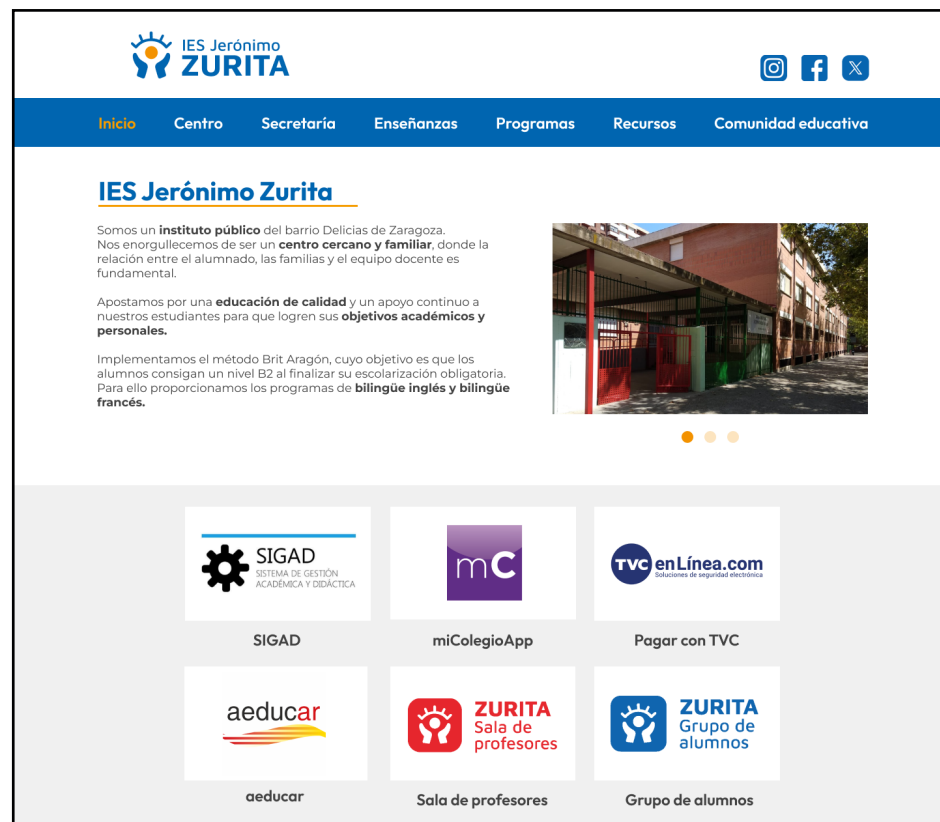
IES Jerónimo
ZURITA

Inicio Centro Secretaría Enseñanzas Programas Recursos Comunidad educativa

IES Jerónimo Zurita

Somos un **instituto público** del barrio Delicias de Zaragoza. Nos enorgullecemos de ser un **centro cercano y familiar**, donde la relación entre el alumnado, las familias y el equipo docente es fundamental.

Apostamos por una **educación de calidad** y un apoyo continuo a nuestros estudiantes para que logren sus **objetivos académicos y personales.**

Implementamos el método Brit Aragón, cuyo objetivo es que los alumnos consigan un nivel B2 al finalizar su escolarización obligatoria. Para ello proporcionamos los programas de **bilingüe inglés y bilingüe francés.**

SIGAD
SISTEMA DE GESTIÓN ACADÉMICA Y DIDÁCTICA

SIGAD

mC

miColegioApp

TVC enLínea.com
Soluciones de seguridad electrónica

Pagar con TVC

aeducar

aeducar

ZURITA
Sala de profesores

Sala de profesores

ZURITA
Grupo de alumnos

Grupo de alumnos